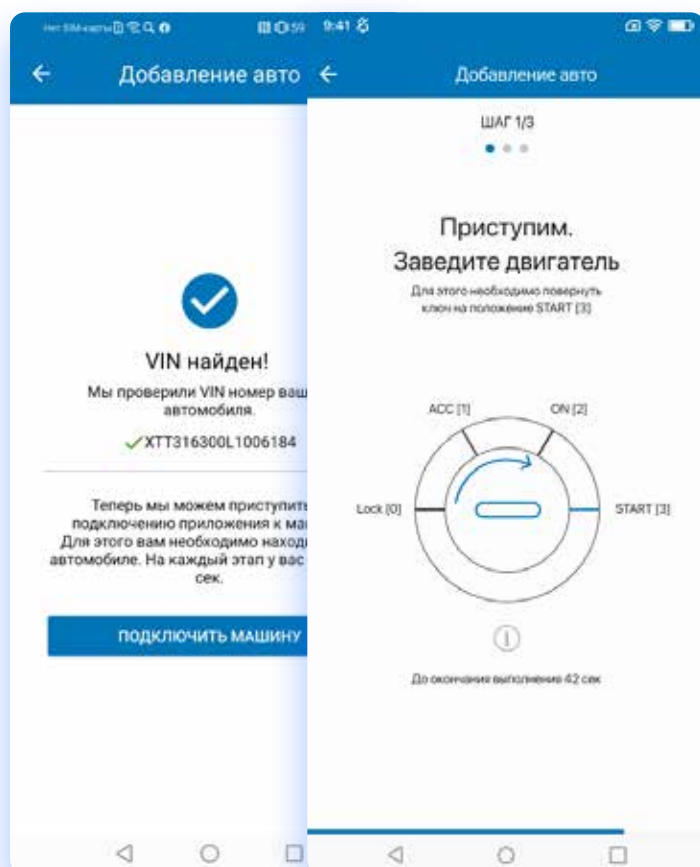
Нет SIM-карты 59

Добавление авто

VIN найден!

Мы проверили VIN номер ваш автомобиля.

XTT316300L1006184

Теперь мы можем приступить подключению приложения к ма Для этого вам необходимо наход автомобиле. На каждый этап у вас сек.

ПОДКЛЮЧИТЬ МАШИНУ

9:41

Добавление авто

ШАГ 1/3

Приступим. Заведите двигатель

Для этого необходимо повернуть ключ на положение START [3]

ACC [1]

ON [2]

Lock [0]

START [3]

До окончания выполнения 42 сек